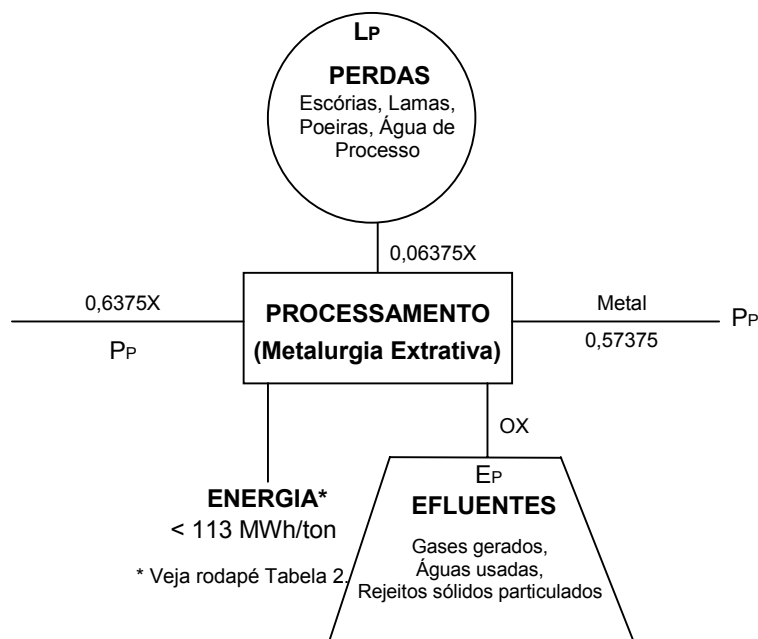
$L_P$

**PERDAS**
Escórias, Lamas, Poeiras, Água de Processo

0,06375X

0,6375X

$P_P$

**PROCESSAMENTO (Metalurgia Extrativa)**

Metal

0,57375

$P_P$

OX

**ENERGIA***
< 113 MWh/ton

* Veja rodapé Tabela 2.

$E_P$
**EFLUENTES**

Gases gerados,
Águas usadas,
Rejeitos sólidos particulados